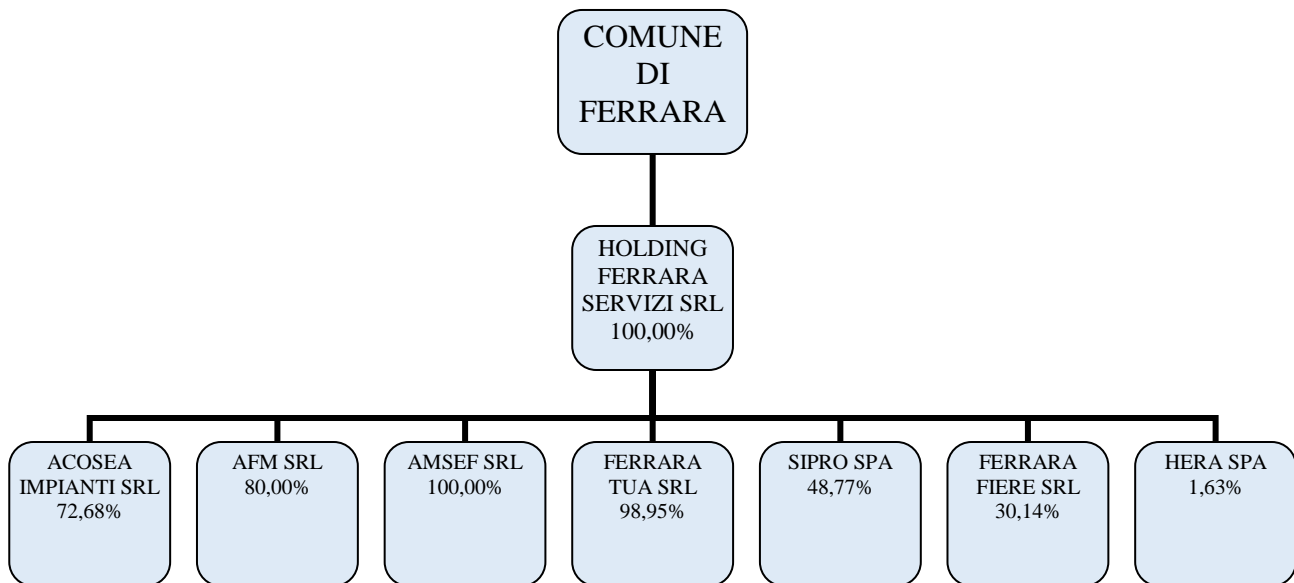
COMUNE DI FERRARA

HOLDING FERRARA SERVIZI SRL 100,00%

ACOSEA IMPIANTI SRL 72,68%

AFM SRL 80,00%

AMSEF SRL 100,00%

FERRARA TUA SRL 98,95%

SIPRO SPA 48,77%

FERRARA FIERE SRL 30,14%

HERA SPA 1,63%